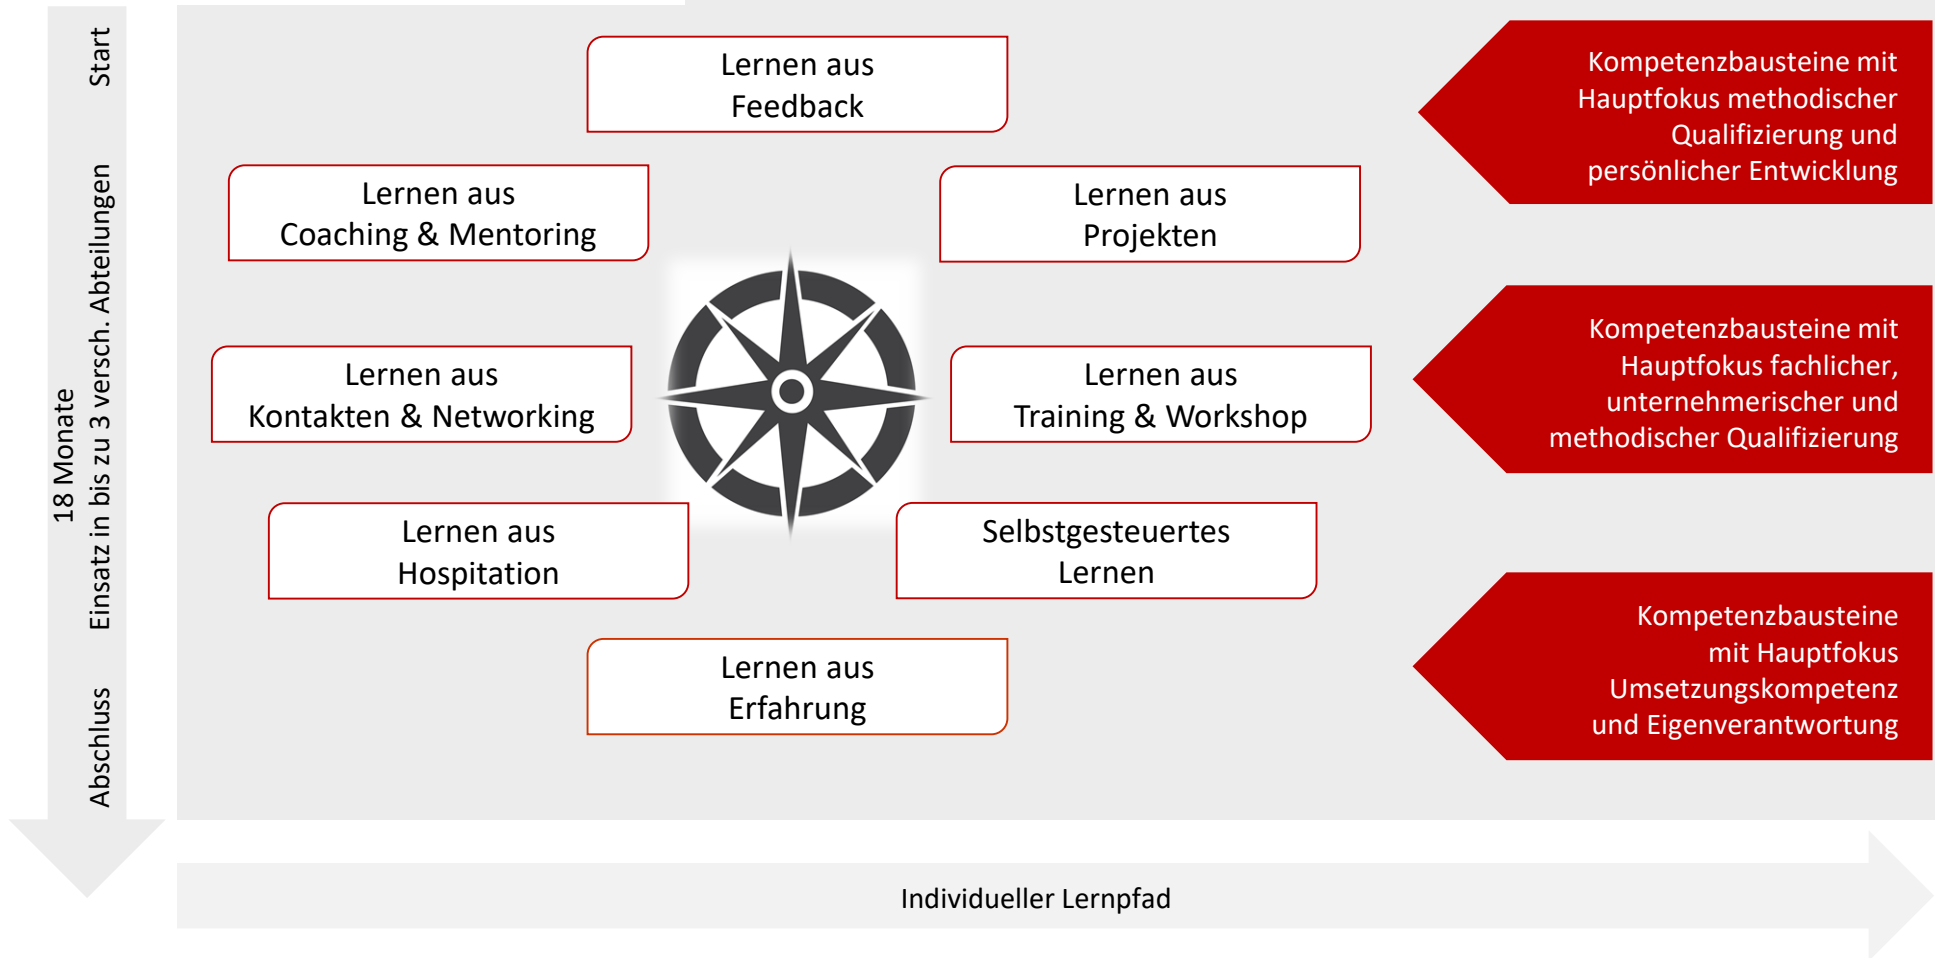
Start

18 Monate
Einsatz in bis zu 3 versch. Abteilungen

Abschluss

Lernen aus Feedback

Lernen aus Coaching & Mentoring

Lernen aus Projekten

Lernen aus Kontakten & Networking

Lernen aus Training & Workshop

Lernen aus Hospitation

Selbstgesteuertes Lernen

Lernen aus Erfahrung

Kompetenzbausteine mit Hauptfokus methodischer Qualifizierung und persönlicher Entwicklung

Kompetenzbausteine mit Hauptfokus fachlicher, unternehmerischer und methodischer Qualifizierung

Kompetenzbausteine mit Hauptfokus Umsetzungskompetenz und Eigenverantwortung

Individueller Lernpfad